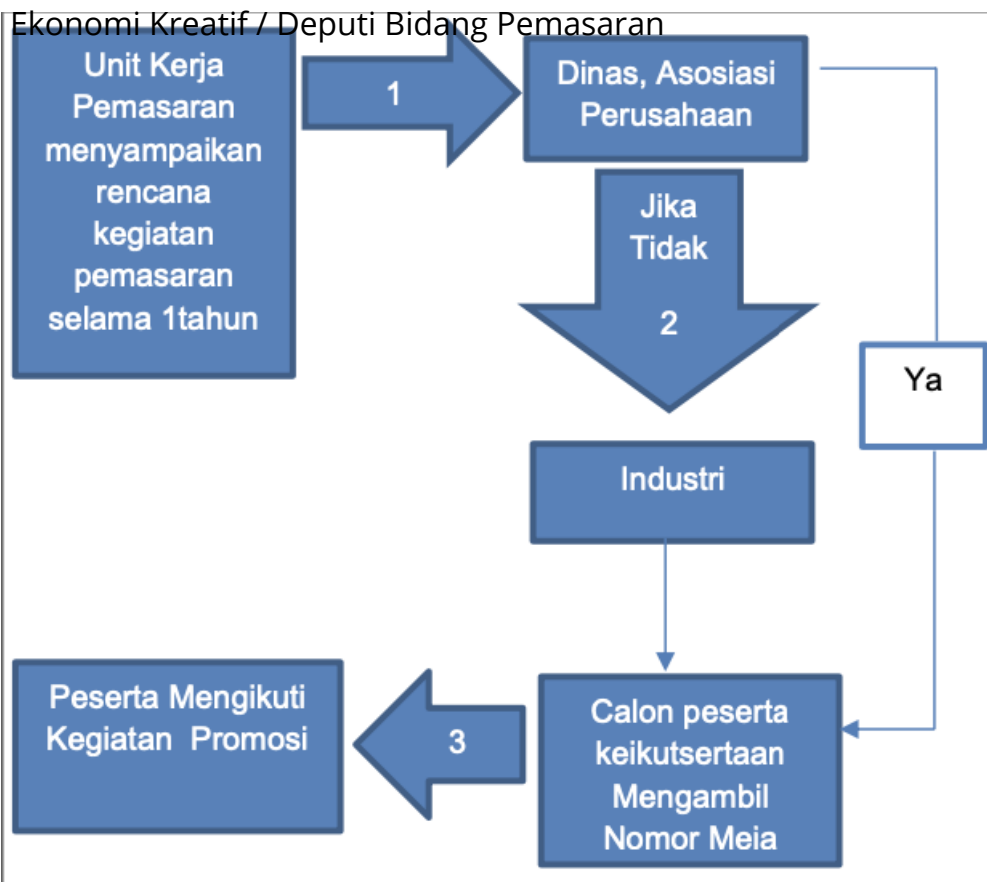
Ekonomi Kreatif / Deputi Bidang Pemasaran

Unit Kerja Pemasaran menyampaikan rencana kegiatan pemasaran selama 1tahun

1

Dinas, Asosiasi Perusahaan

Jika Tidak

2

Ya

Industri

Peserta Mengikuti Kegiatan Promosi

3

Calon peserta keikutsertaan Mengambil Nomor Meia